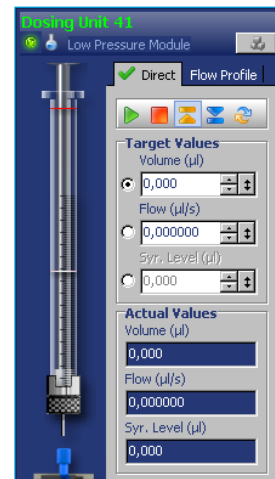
Dosing Unit 41

Low Pressure Module

Direct

Flow Profile

Target Values

Volume (µl)

0,000

Flow (µl/s)

0,000000

Syr. Level (µl)

0,000

Actual Values

Volume (µl)

0,000

Flow (µl/s)

0,000000

Syr. Level (µl)

0,000